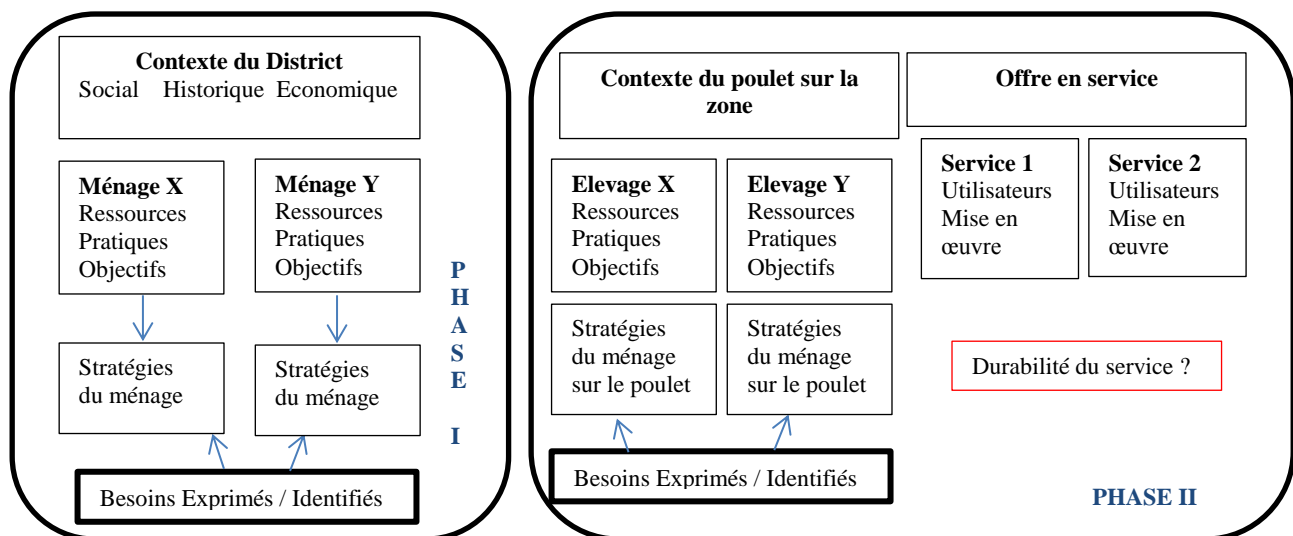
Contexte du District
Social Historique Economique

Ménage X
Ressources
Pratiques
Objectifs

Ménage Y
Ressources
Pratiques
Objectifs

Stratégies du ménage

Stratégies du ménage

Besoins Exprimés / Identifiés

PHASE I

Contexte du poulet sur la zone

Offre en service

Elevage X
Ressources
Pratiques
Objectifs

Elevage Y
Ressources
Pratiques
Objectifs

Service 1
Utilisateurs
Mise en œuvre

Service 2
Utilisateurs
Mise en œuvre

Stratégies du ménage sur le poulet

Stratégies du ménage sur le poulet

Durabilité du service ?

Besoins Exprimés / Identifiés

PHASE II